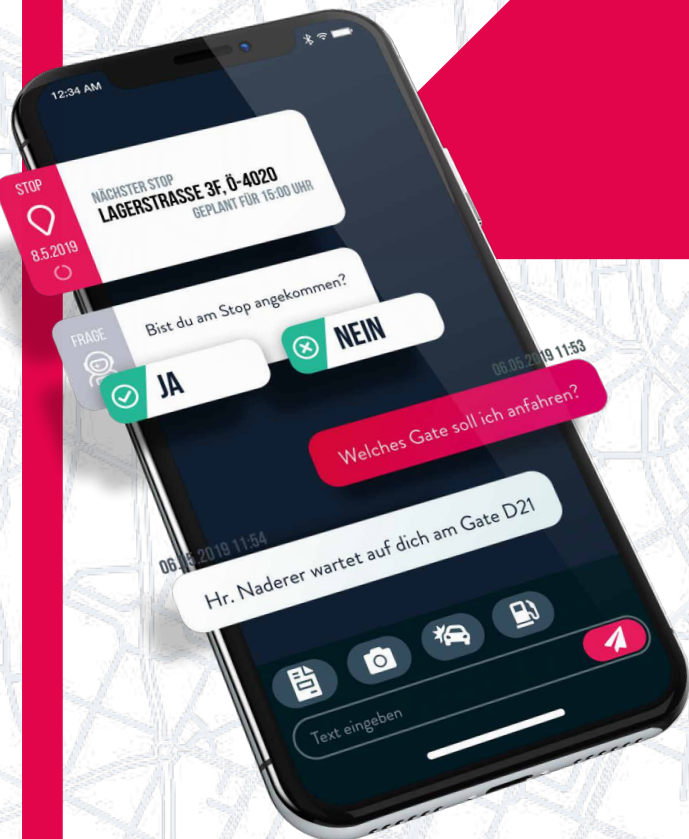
12:34 AM

STOP

8.5.2019

NÄCHSTER STOP
LAGERSTRASSE 3F, Ö-4020
GEPLANT FÜR 15:00 UHR

FRAGE

Bist du am Stop angekommen?

NEIN

JA

06.05.2019 11:53

Welches Gate soll ich anfahren?

06.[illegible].2019 11:54

Hr. Naderer wartet auf dich am Gate D21

Text eingeben